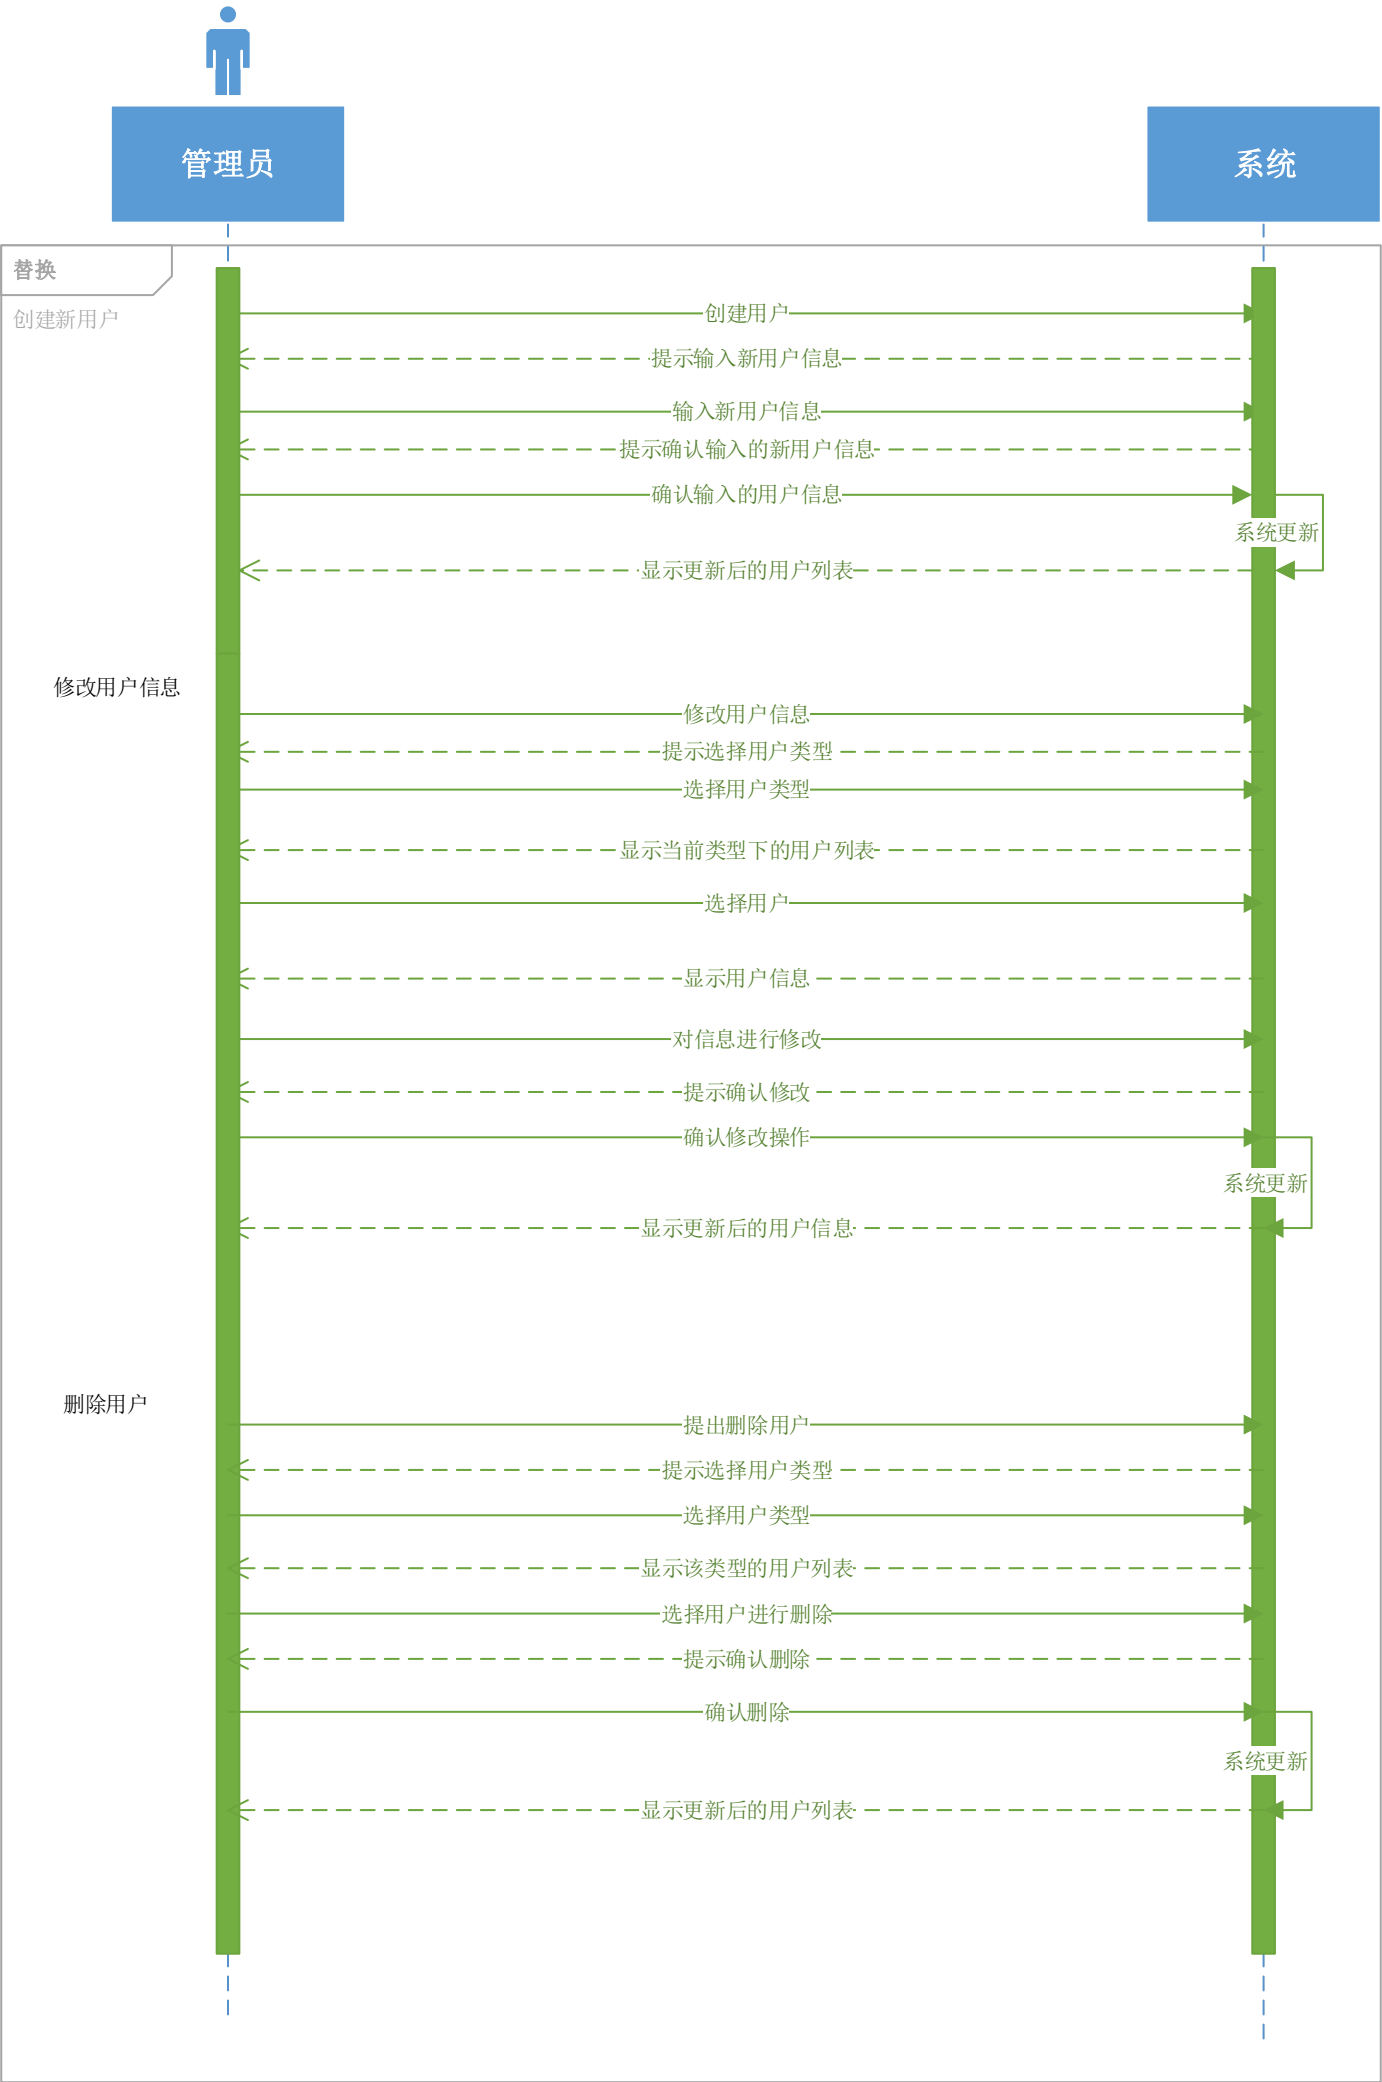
管理员

系统

替换

创建新用户

创建用户

提示输入新用户信息

输入新用户信息

提示确认输入的新用户信息

确认输入的用户信息

系统更新

显示更新后的用户列表

修改用户信息

修改用户信息

提示选择用户类型

选择用户类型

显示当前类型下的用户列表

选择用户

显示用户信息

对信息进行修改

提示确认修改

确认修改操作

系统更新

显示更新后的用户信息

删除用户

提出删除用户

提示选择用户类型

选择用户类型

显示该类型的用户列表

选择用户进行删除

提示确认删除

确认删除

系统更新

显示更新后的用户列表